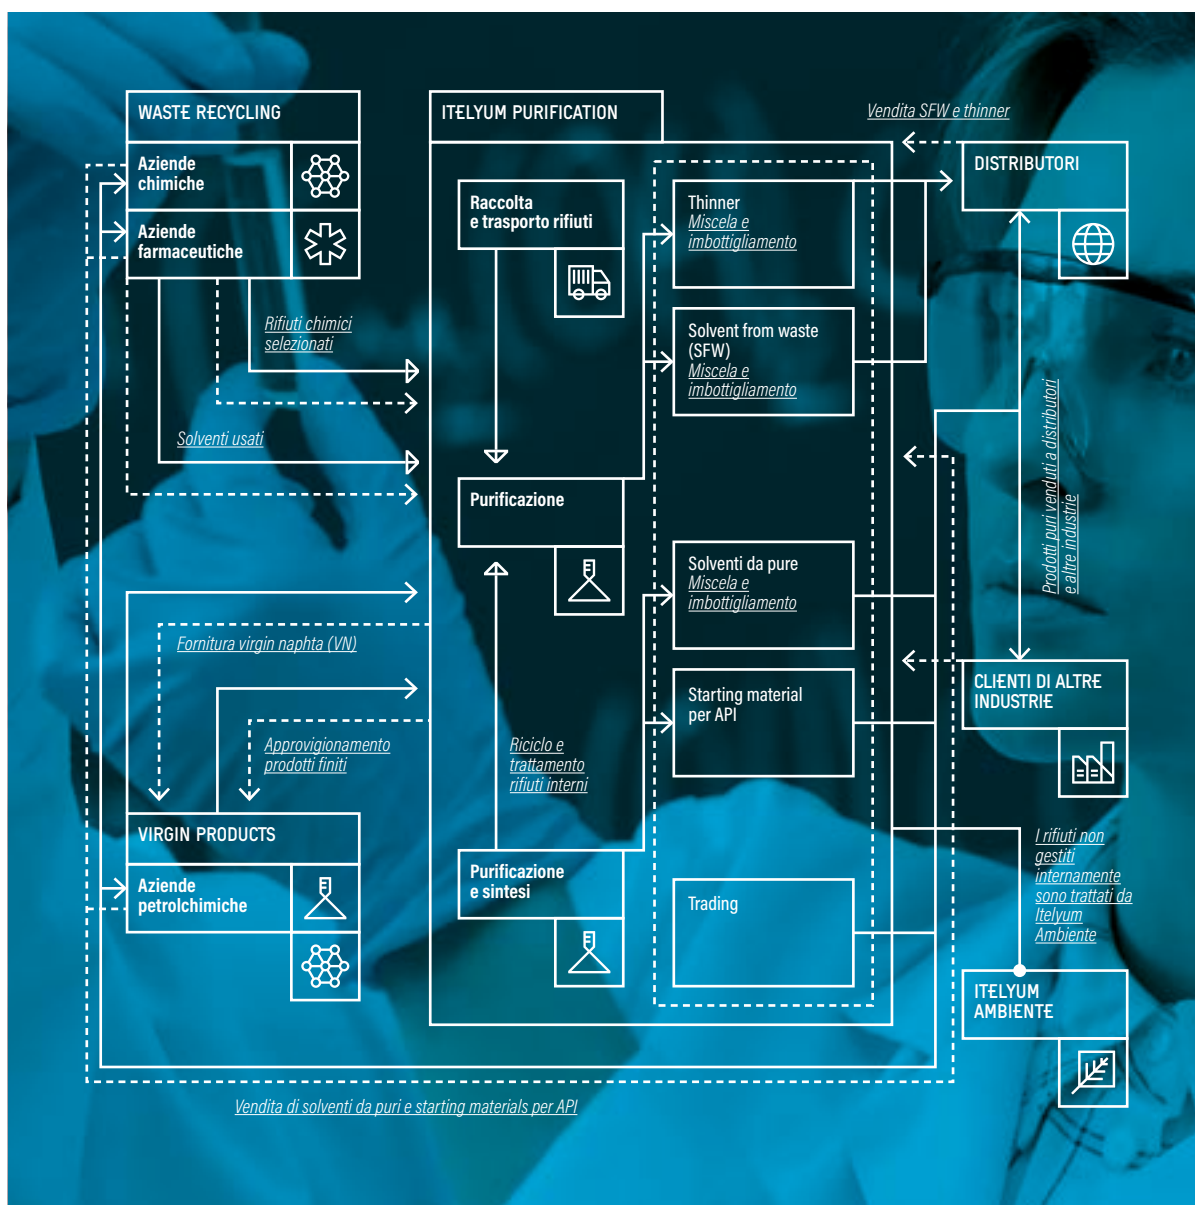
WASTE RECYCLING

Aziende chimiche

Aziende farmaceutiche

ITELYUM PURIFICATION

Vendita SFW e thinner

DISTRIBUTORI

Raccolta e trasporto rifiuti

Thinner
Miscela e imbottigliamento

Solvent from waste (SFW)
Miscela e imbottigliamento

Rifiuti chimici selezionati

Solventi usati

Purificazione

Prodotti puri venduti a distributori e altre industrie

Solventi da pure
Miscela e imbottigliamento

Fornitura virgin naphta (VN)

Starting material per API

CLIENTI DI ALTRE INDUSTRIE

Approvigionamento prodotti finiti

Riciclo e trattamento rifiuti interni

VIRGIN PRODUCTS

Aziende petrolchimiche

Purificazione e sintesi

Trading

I rifiuti non gestiti internamente sono trattati da Itelyum Ambiente

ITELYUM AMBIENTE

Vendita di solventi da puri e starting materials per API